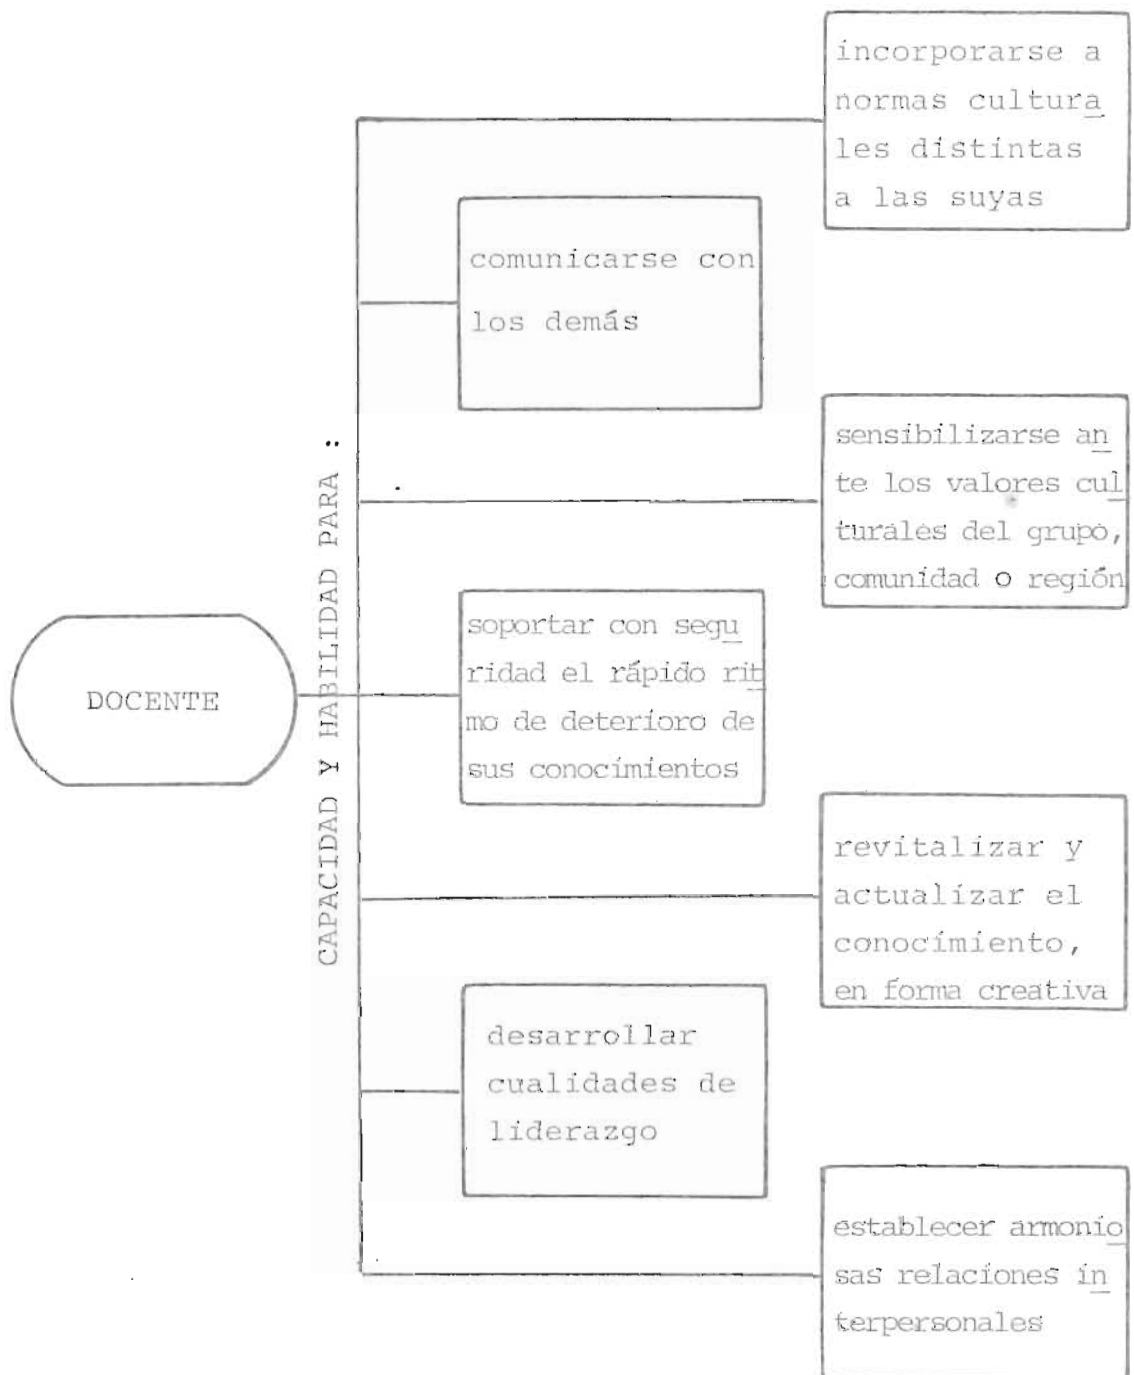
DOCENTE

CAPACIDAD Y HABILIDAD PARA :

incorporarse a normas culturales distintas a las suyas

comunicarse con los demás

sensibilizarse ante los valores culturales del grupo, comunidad o región

soportar con seguridad el rápido ritmo de deterioro de sus conocimientos

revitalizar y actualizar el conocimiento, en forma creativa

desarrollar cualidades de liderazgo

establecer armoniosas relaciones interpersonales